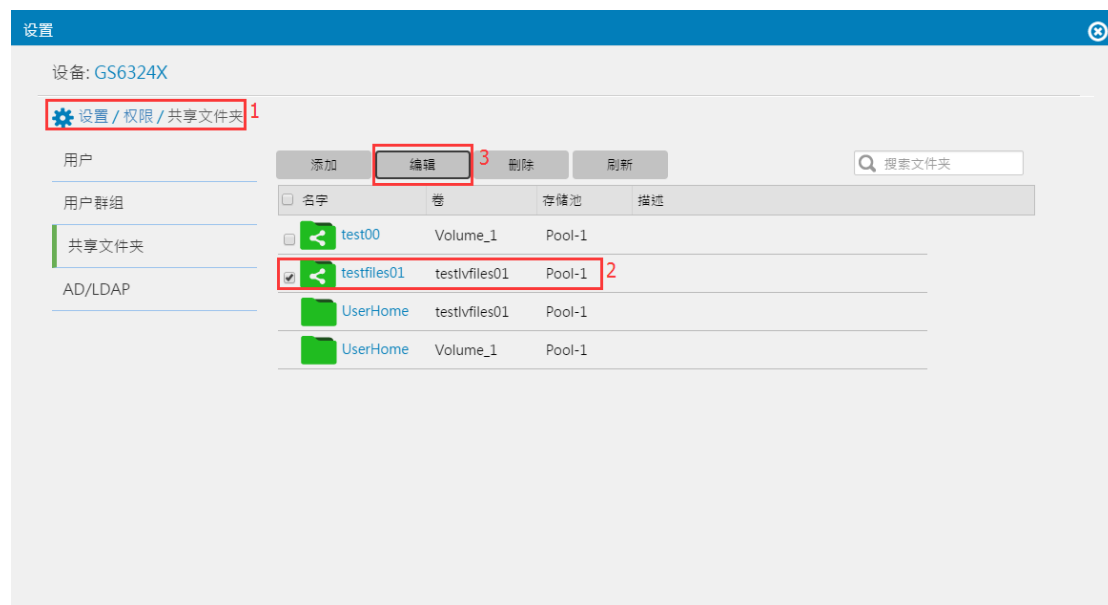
设置

设备: GS6324X

设置 / 权限 / 共享文件夹 1

用户
用户群组
共享文件夹
AD/LDAP

添加 编辑 3 删除 刷新 搜索文件夹

| 名字 | 卷 | 存储池 | 描述 |
|---|---|---|---|
| test00 | Volume_1 | Pool-1 | |
| testfiles01 | testlvfiles01 | Pool-1 | 2 |
| UserHome | testlvfiles01 | Pool-1 | |
| UserHome | Volume_1 | Pool-1 | |